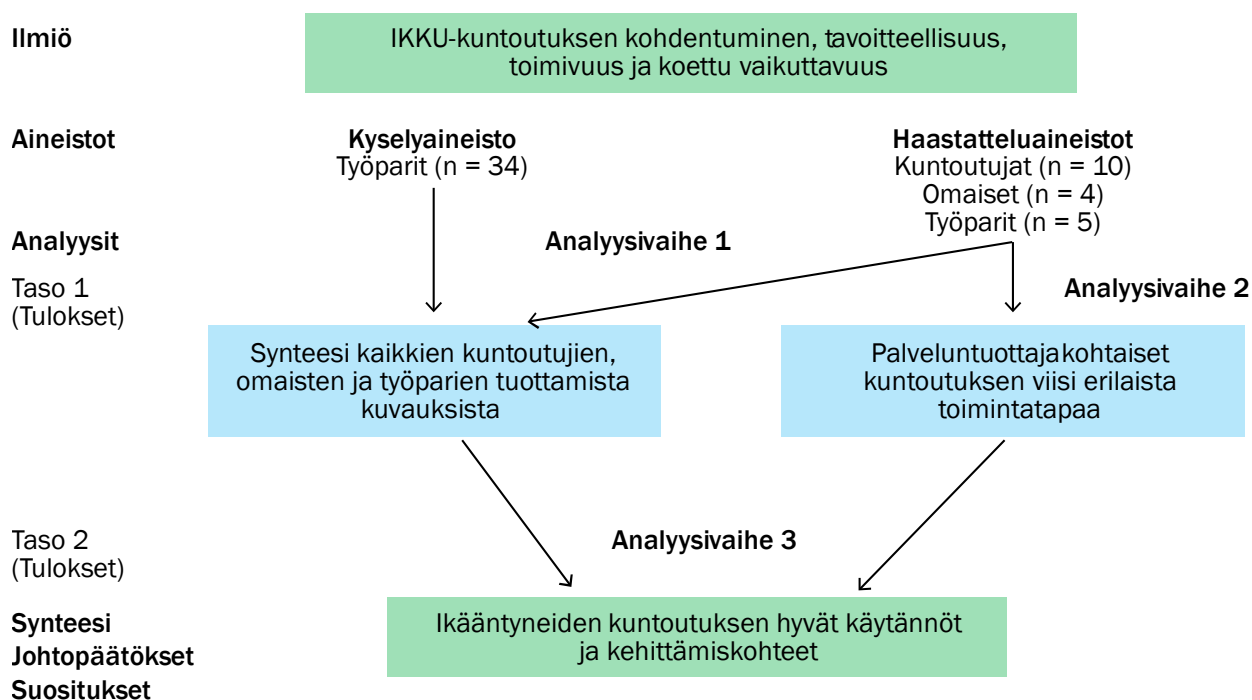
Ilmiö

IKKU-kuntoutuksen kohdentuminen, tavoitteellisuus, toimivuus ja koettu vaikuttavuus

Aineistot

Kyselyaineisto
Työparit (n = 34)

Haastatteluaineistot
Kuntoutujat (n = 10)
Omaiset (n = 4)
Työparit (n = 5)

Analyysit

Analyysivaihe 1

Taso 1
(Tulokset)

Analyysivaihe 2

Synteesi kaikkien kuntoutujien, omaisten ja työparien tuottamista kuvauksista

Palveluntuottajakohtaiset kuntoutuksen viisi erilaista toimintatapaa

Taso 2
(Tulokset)

Analyysivaihe 3

Synteesi
Johtopäätökset
Suositukset

Ikääntyneiden kuntoutuksen hyvät käytännöt ja kehittämiskohteet